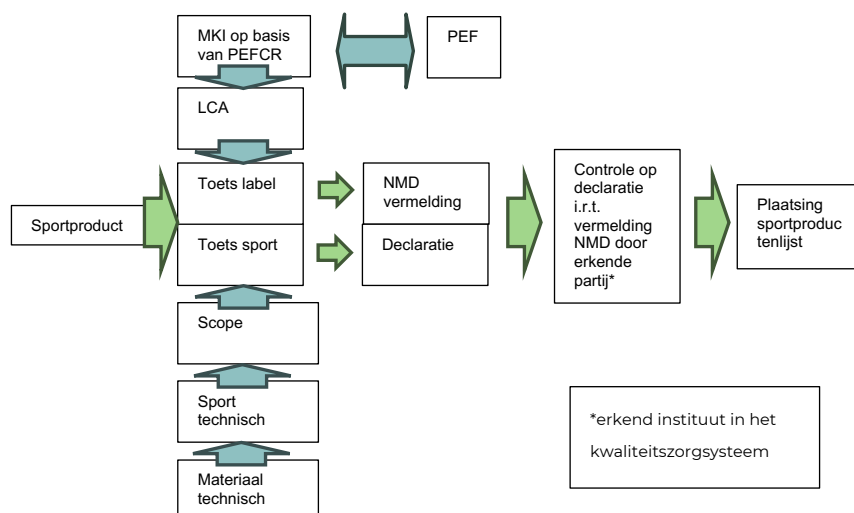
MKI op basis van PEFCR

PEF

LCA

Sportproduct

Toets label

Toets sport

NMD vermelding

Declaratie

Controle op declaratie i.r.t. vermelding NMD door erkende partij*

Plaatsing sportproductenlijst

Scope

Sport technisch

Materiaal technisch

*erkend instituut in het kwaliteitszorgsysteem